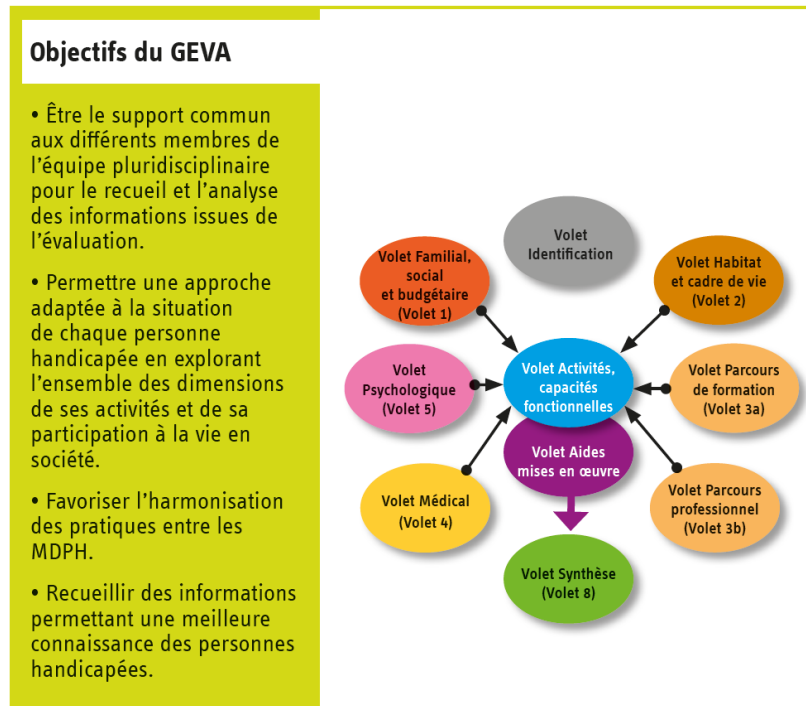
Objectifs du GEVA

• Être le support commun aux différents membres de l'équipe pluridisciplinaire pour le recueil et l'analyse des informations issues de l'évaluation.

• Permettre une approche adaptée à la situation de chaque personne handicapée en explorant l'ensemble des dimensions de ses activités et de sa participation à la vie en société.

• Favoriser l'harmonisation des pratiques entre les MDPH.

• Recueillir des informations permettant une meilleure connaissance des personnes handicapées.

Volet Identification

Volet Familial, social et budgétaire (Volet 1)

Volet Habitat et cadre de vie (Volet 2)

Volet Psychologique (Volet 5)

Volet Activités, capacités fonctionnelles

Volet Parcours de formation (Volet 3a)

Volet Aides mises en œuvre

Volet Médical (Volet 4)

Volet Parcours professionnel (Volet 3b)

Volet Synthèse (Volet 8)